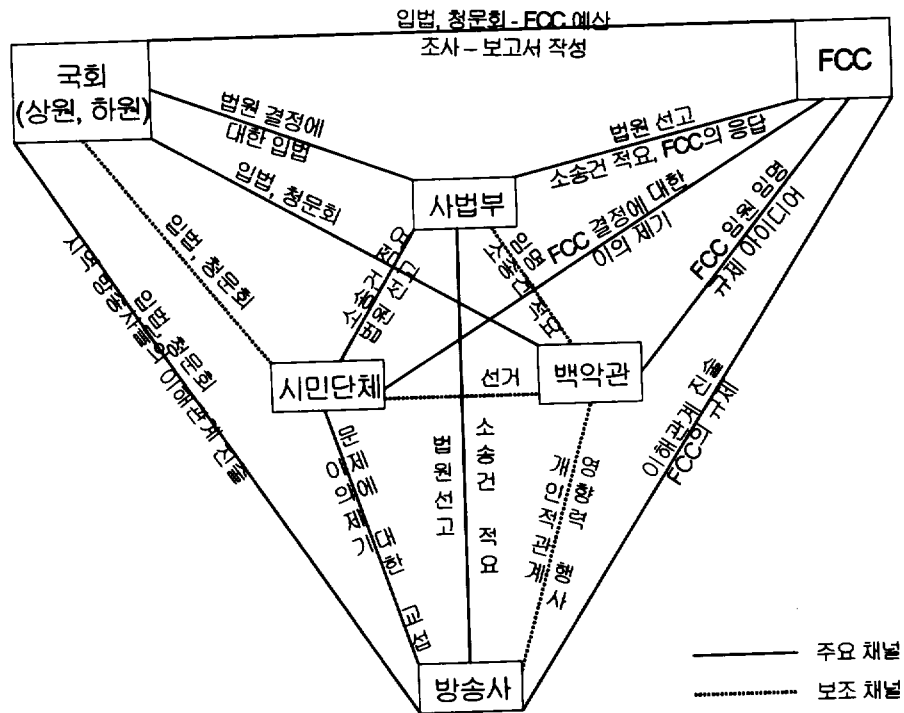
입법, 청문회 - FCC 예산
조사 – 보고서 작성

국회
(상원, 하원)

FCC

법원 결정에
대한 입법

법원 선고
소송건 적요, FCC의 응답

입법, 청문회

사법부

FCC 결정에 대한
이의 제기

FCC 임원 임명
규제 아이디어

입법, 청문회

지역 방송사들의 이해관계 진술

입법, 청문회

소송건 적요

임명 조사

시민단체

선거

백악관

문제에 대한 이의 제기

교섭

법원선고

소송건 적요

영향력 행사
개인적 관계

이해관계 진술
FCC의 규제

방송사

주요 채널
보조 채널